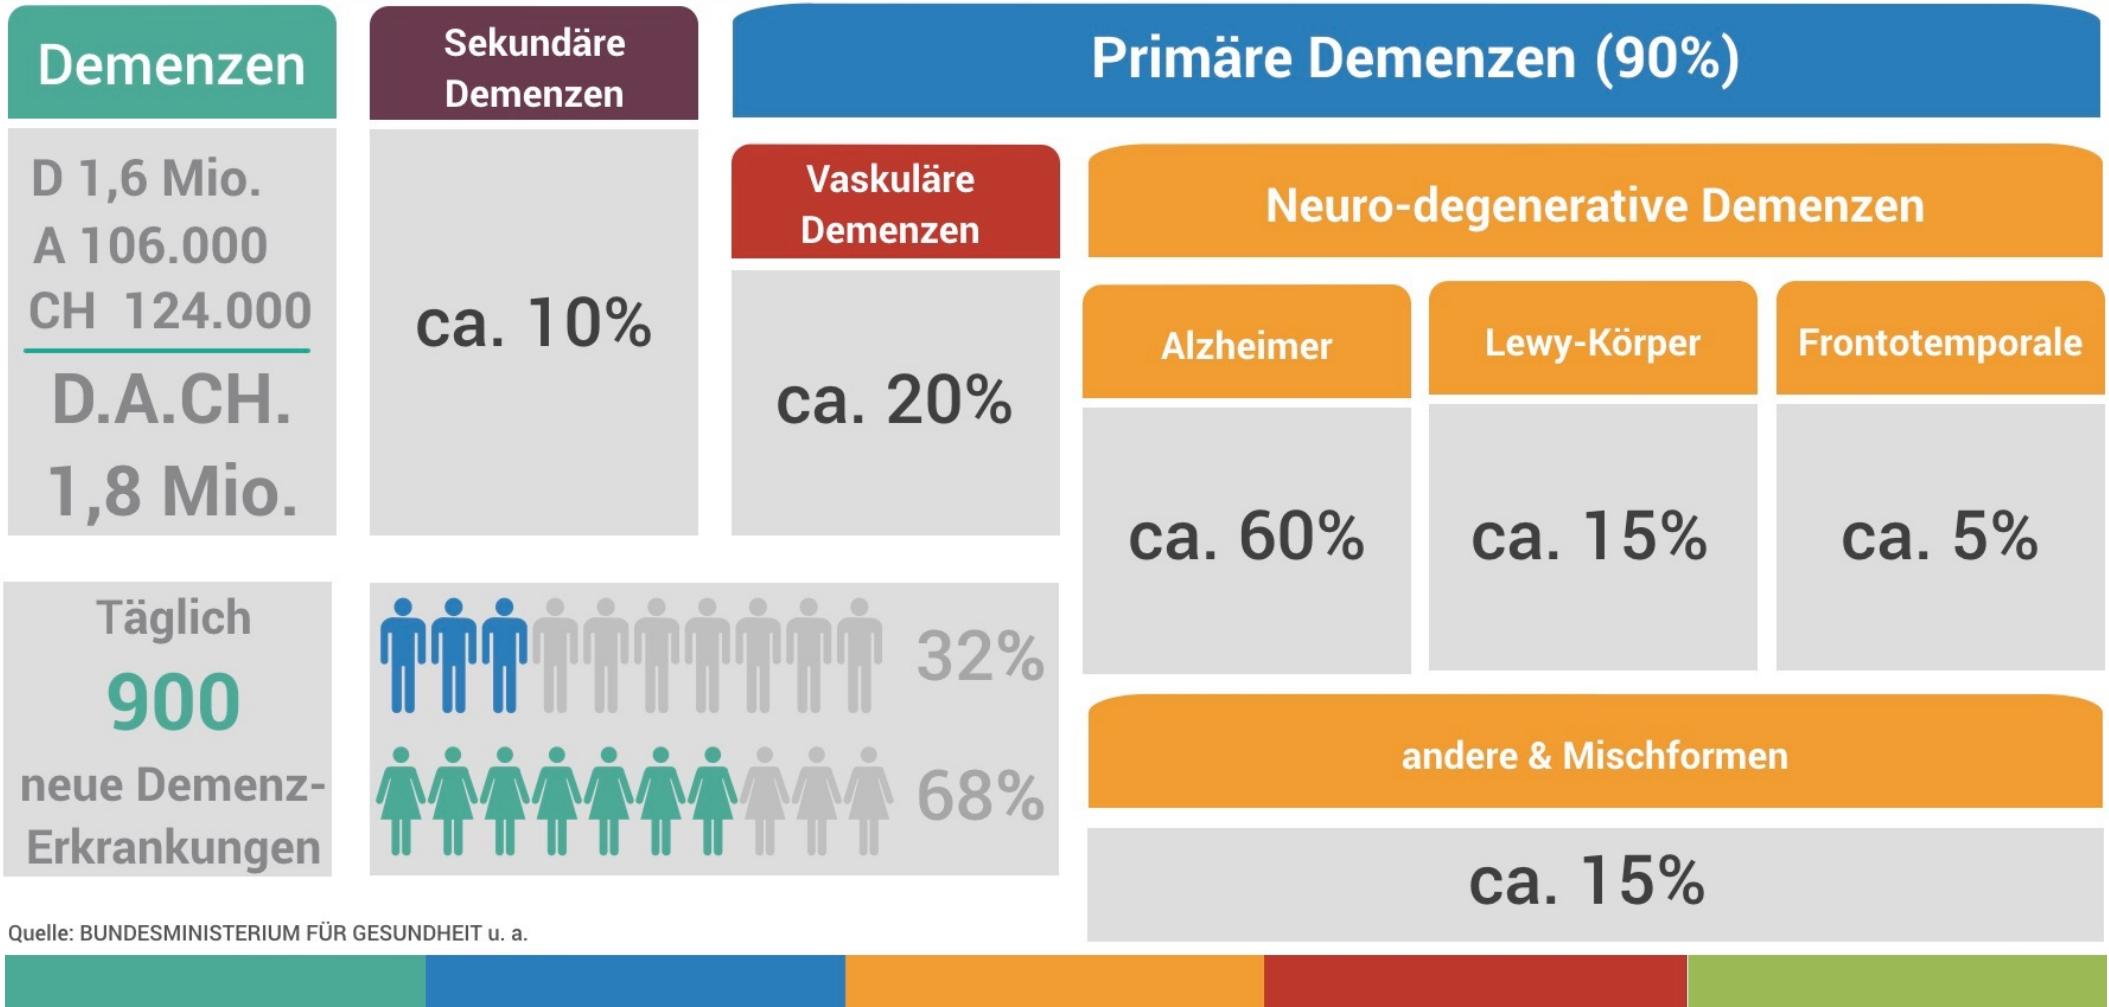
Demenzen

D 1,6 Mio.
A 106.000
CH 124.000

D.A.CH.
1,8 Mio.

Sekundäre Demenzen

ca. 10%

Primäre Demenzen (90%)

Vaskuläre Demenzen

ca. 20%

Neuro-degenerative Demenzen

Alzheimer

ca. 60%

Lewy-Körper

ca. 15%

Frontotemporale

ca. 5%

Täglich
900
neue Demenz-Erkrankungen

32%

68%

andere & Mischformen

ca. 15%

Quelle: BUNDESMINISTERIUM FÜR GESUNDHEIT u. a.